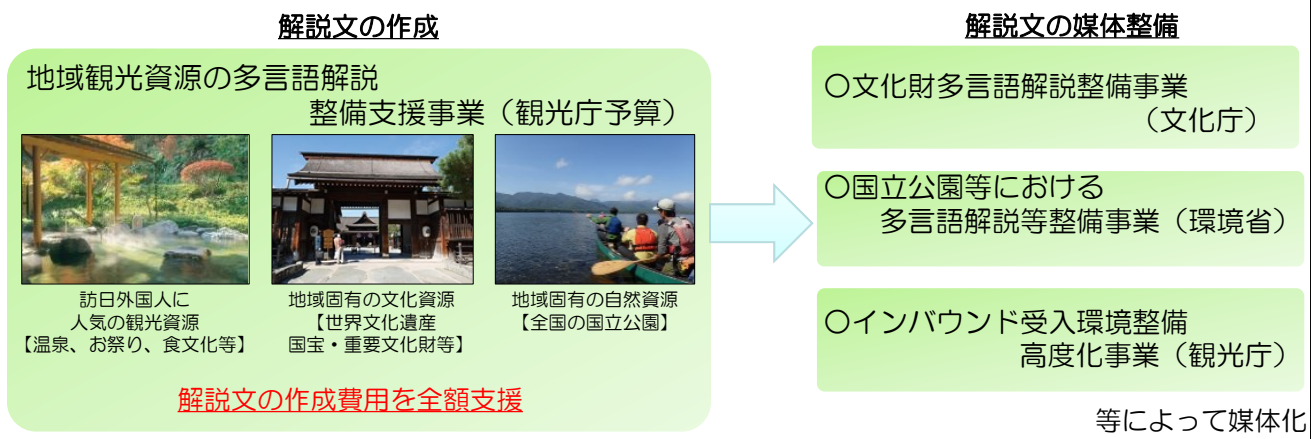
解説文の作成

地域観光資源の多言語解説
整備支援事業（観光庁予算）

訪日外国人に
人気の観光資源
【温泉、お祭り、食文化等】

地域固有の文化資源
【世界文化遺産
国宝・重要文化財等】

地域固有の自然資源
【全国の国立公園】

解説文の作成費用を全額支援

解説文の媒体整備

〇文化財多言語解説整備事業
（文化庁）

〇国立公園等における
多言語解説等整備事業（環境省）

〇インバウンド受入環境整備
高度化事業（観光庁）

等によって媒体化